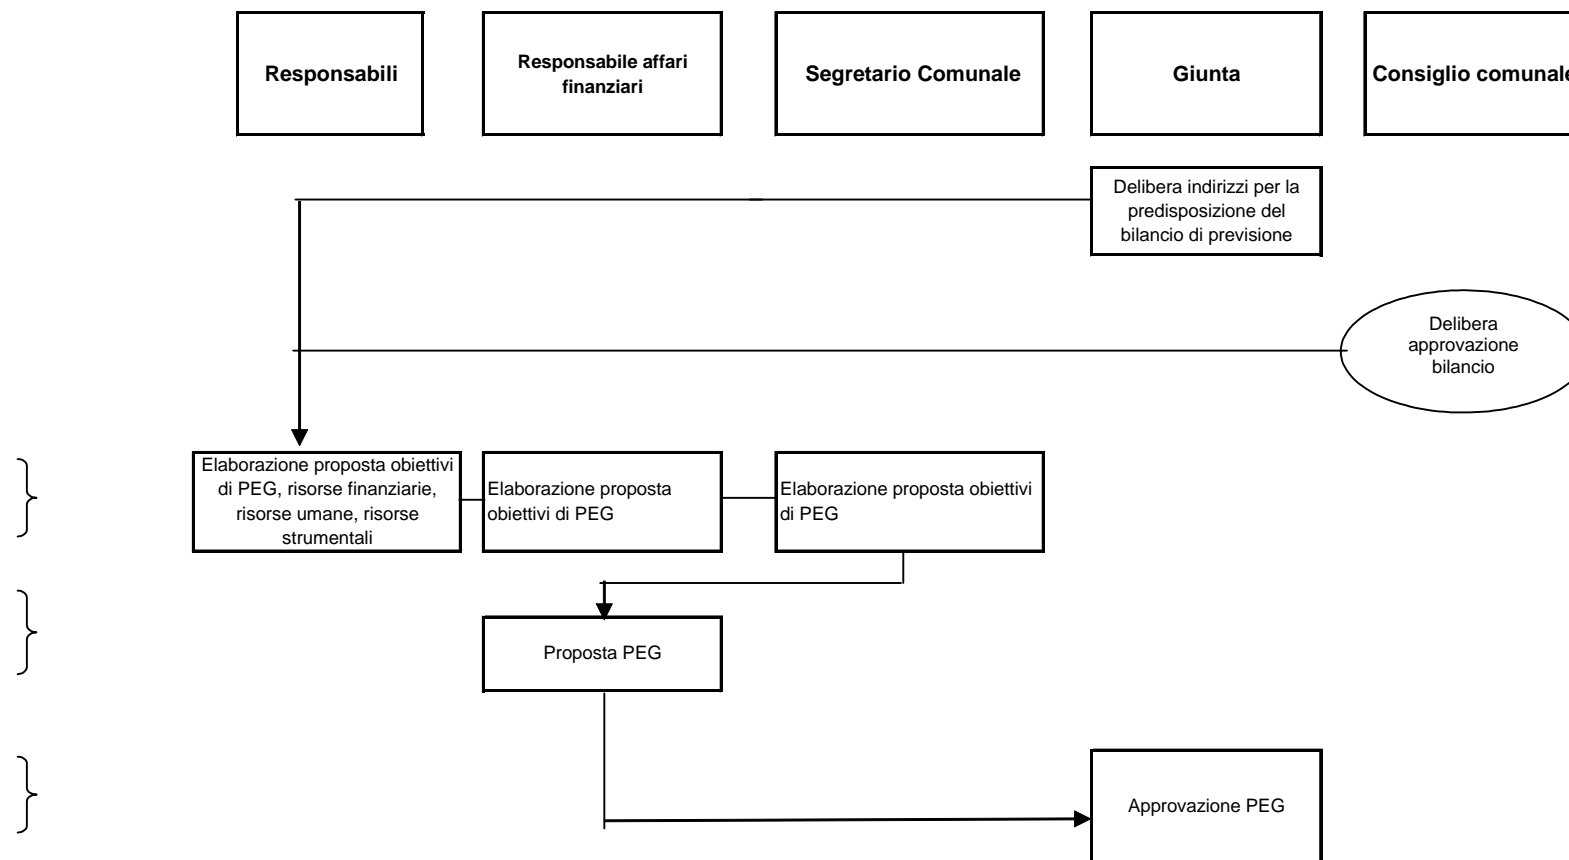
Responsabili

Responsabile affari finanziari

Segretario Comunale

Giunta

Consiglio comunale

Delibera indirizzi per la predisposizione del bilancio di previsione

Delibera approvazione bilancio

Elaborazione proposta obiettivi di PEG, risorse finanziarie, risorse umane, risorse strumentali

Elaborazione proposta obiettivi di PEG

Elaborazione proposta obiettivi di PEG

Proposta PEG

Approvazione PEG